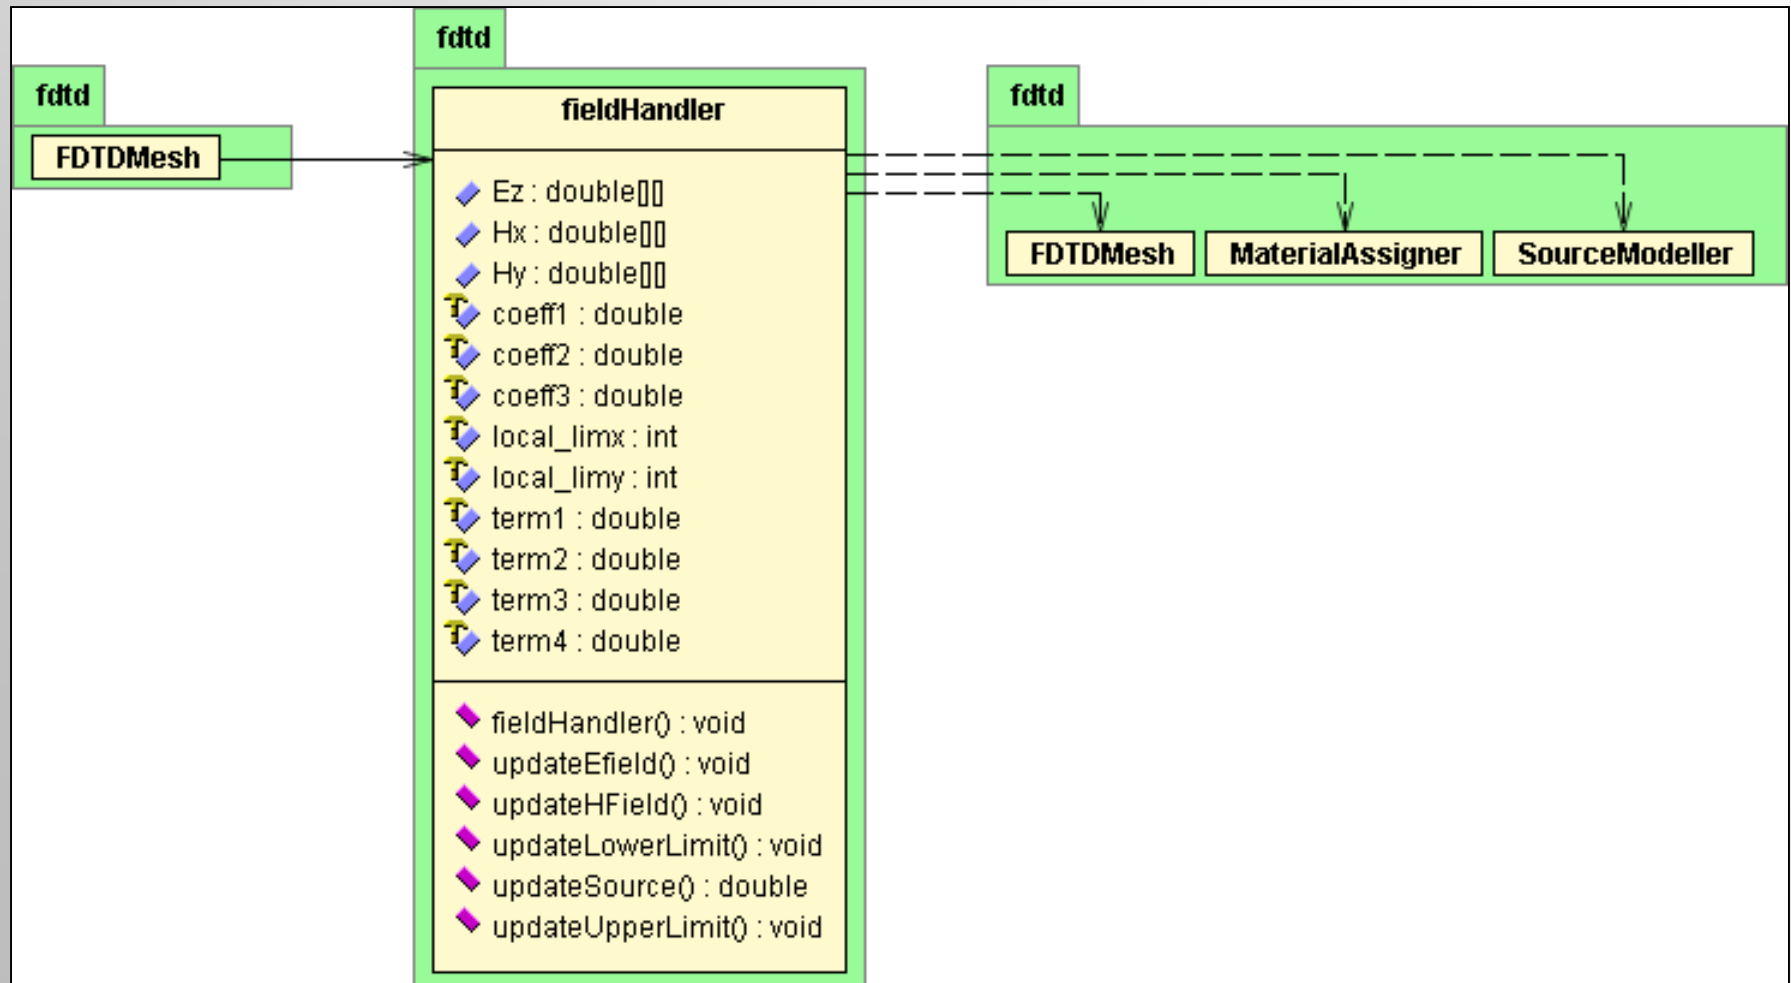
fdtd

FDTDMesh

fdtd

fieldHandler

Ez : double[][]
Hx : double[][]
Hy : double[][]
coeff1 : double
coeff2 : double
coeff3 : double
local_limx : int
local_limy : int
term1 : double
term2 : double
term3 : double
term4 : double

fieldHandler() : void
updateEfield() : void
updateHField() : void
updateLowerLimit() : void
updateSource() : double
updateUpperLimit() : void

fdtd

FDTDMesh

MaterialAssigner

SourceModeller